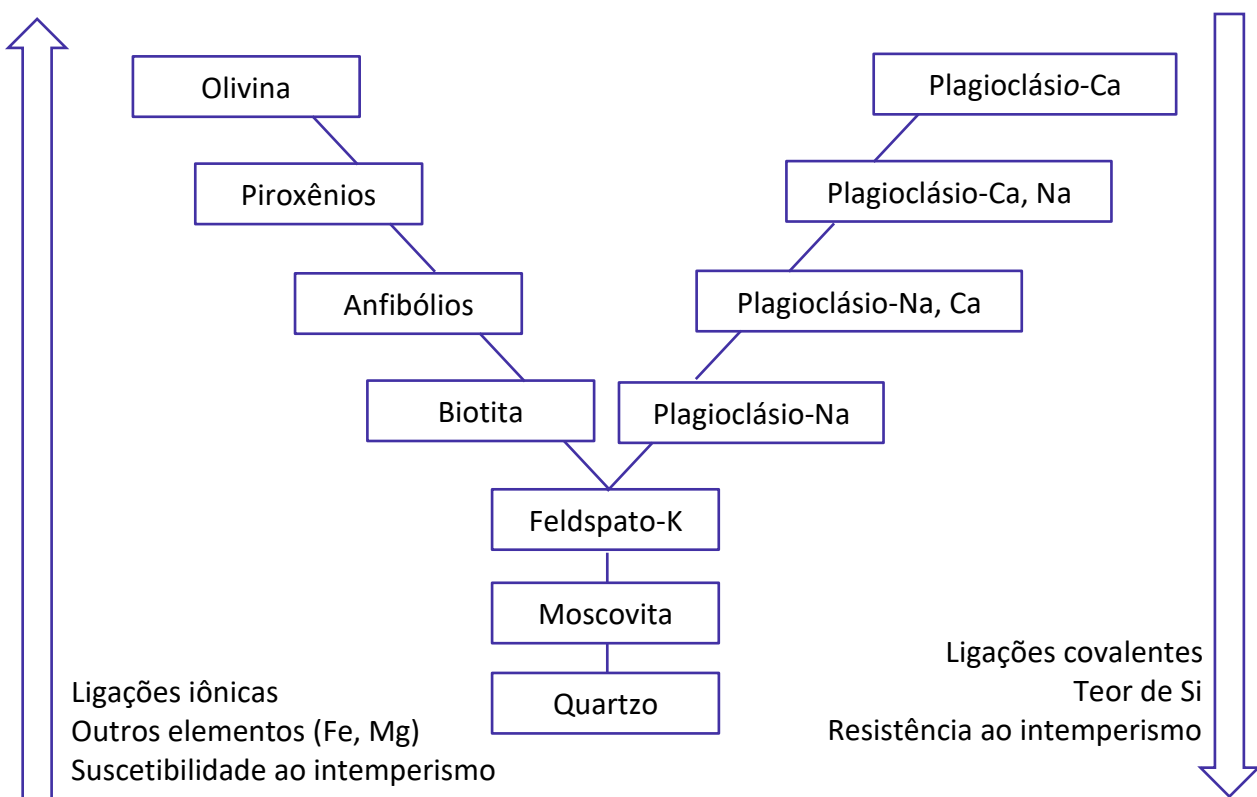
Olivina

Piroxênios

Anfibólios

Biotita

Plagioclásio-Ca

Plagioclásio-Ca, Na

Plagioclásio-Na, Ca

Plagioclásio-Na

Feldspato-K

Moscovita

Quartzo

Ligações iônicas
Outros elementos (Fe, Mg)
Suscetibilidade ao intemperismo

Ligações covalentes
Teor de Si
Resistência ao intemperismo